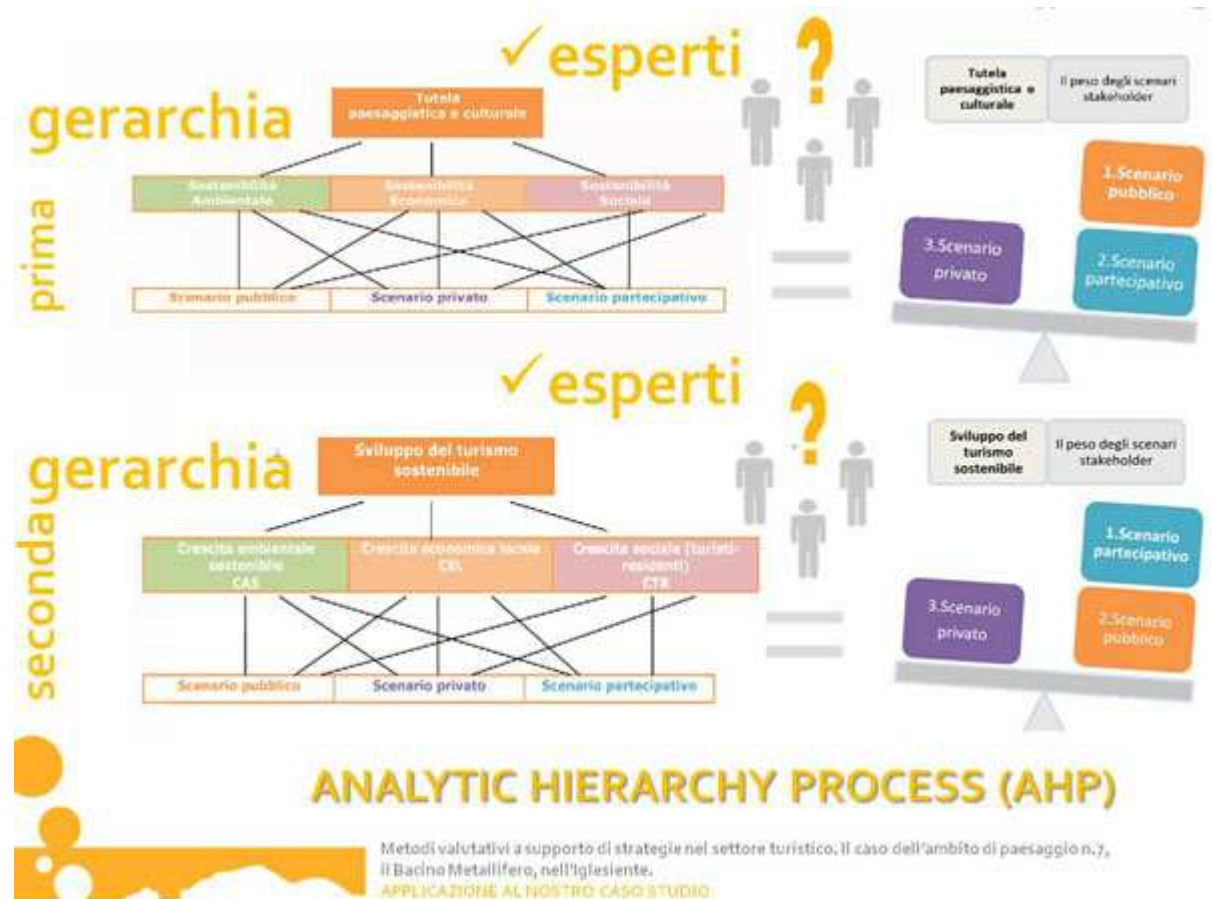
✓esperti

gerarchia

prima

Tutela paesaggistica e culturale

Sostenibilità Ambientale

Sostenibilità Economica

Sostenibilità Sociale

Scenario pubblico

Scenario privato

Scenario partecipativo

Tutela paesaggistica e culturale

Il peso degli scenari stakeholder

1.Scenario pubblico

3.Scenario privato

2.Scenario partecipativo

✓esperti

gerarchia

seconda

Sviluppo del turismo sostenibile

Crescita ambientale sostenibile CAS

Crescita economica locale CEL

Crescita sociale (turisti-residenti) CTR

Scenario pubblico

Scenario privato

Scenario partecipativo

Sviluppo del turismo sostenibile

Il peso degli scenari stakeholder

1.Scenario partecipativo

3.Scenario privato

2.Scenario pubblico

ANALYTIC HIERARCHY PROCESS (AHP)

Metodi valutativi a supporto di strategie nel settore turistico. Il caso dell'ambito di paesaggio n.7, il Bacino Metallifero, nell'Iglesiente.
APPLICAZIONE AL NOSTRO CASO STUDIO